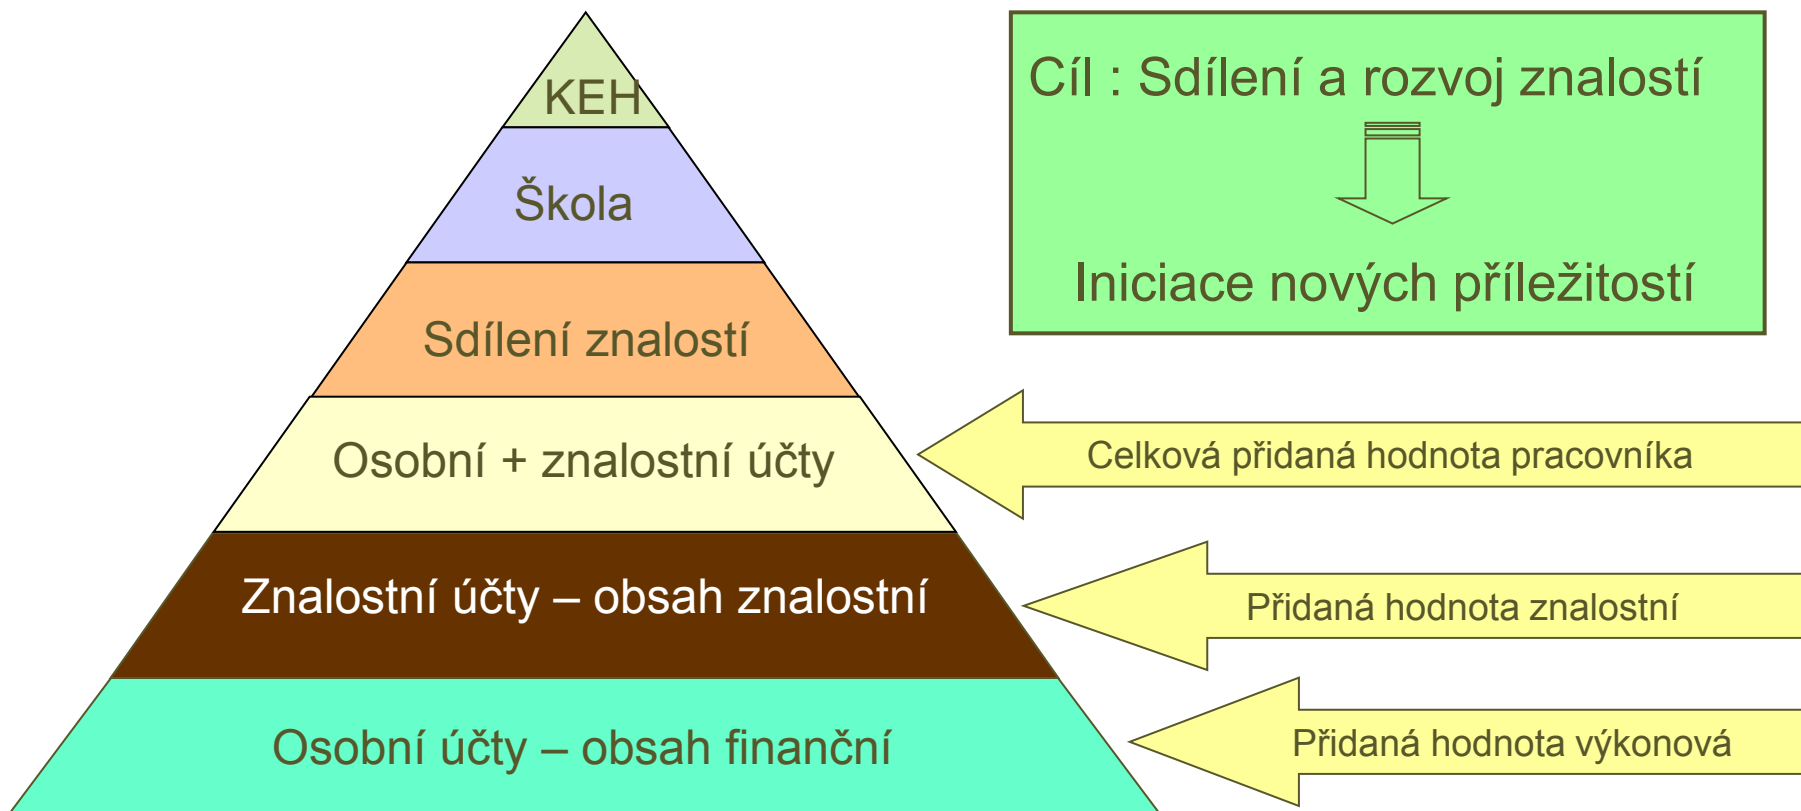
KEH

Škola

Sdílení znalostí

Osobní + znalostní účty

Znalostní účty – obsah znalostní

Osobní účty – obsah finanční

Cíl : Sdílení a rozvoj znalostí

Iniciace nových příležitostí

Celková přidaná hodnota pracovníka

Přidaná hodnota znalostní

Přidaná hodnota výkonová